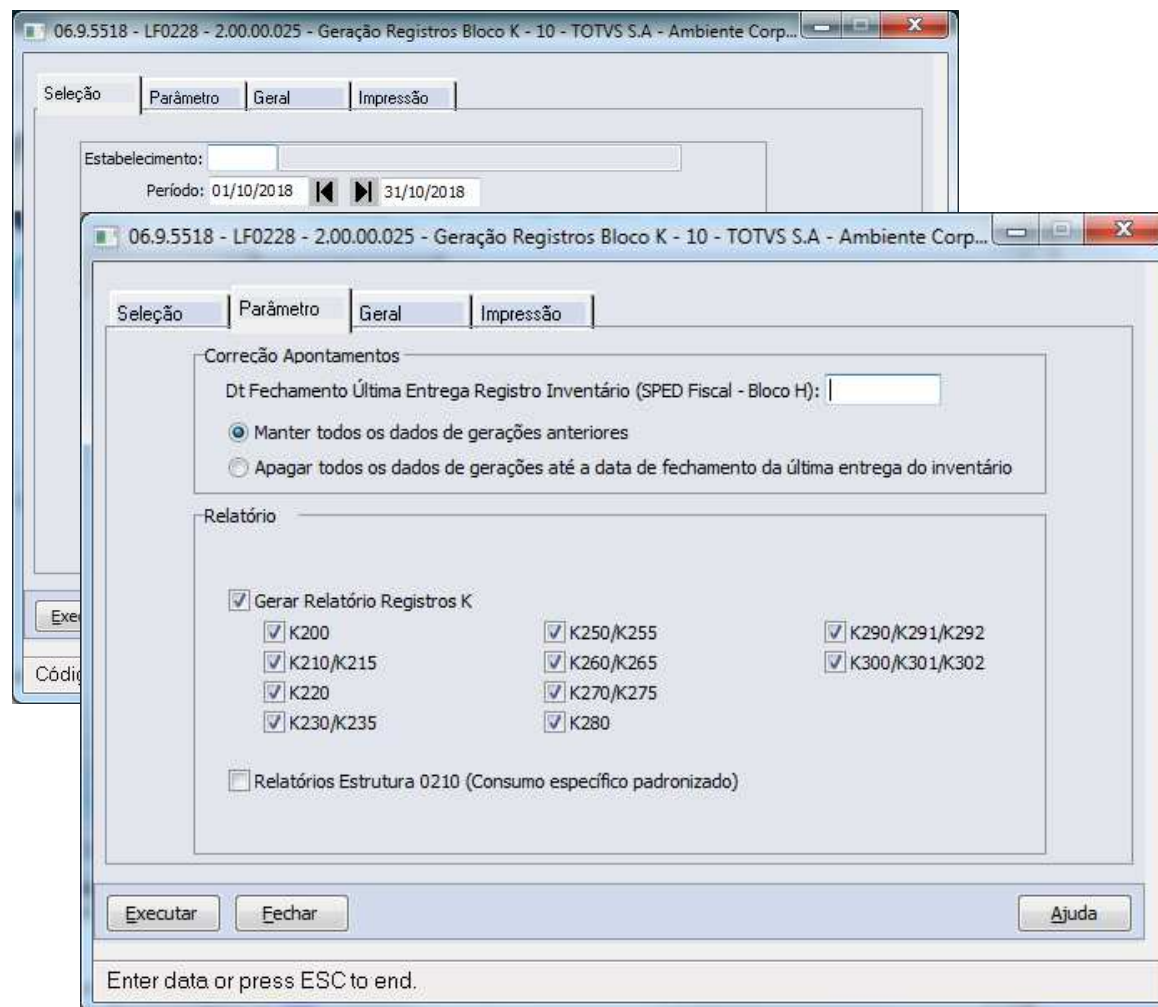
06.9.5518 - LF0228 - 2.00.00.025 - Geração Registros Bloco K - 10 - TOTVS S.A - Ambiente Corp...

Seleção | Parâmetro | Geral | Impressão

Estabelecimento:
Período: 01/10/2018 31/10/2018

Exe
Códi

06.9.5518 - LF0228 - 2.00.00.025 - Geração Registros Bloco K - 10 - TOTVS S.A - Ambiente Corp...

Seleção | Parâmetro | Geral | Impressão

Correção Apontamentos
Dt Fechamento Última Entrega Registro Inventário (SPED Fiscal - Bloco H):
Manter todos os dados de gerações anteriores
Apagar todos os dados de gerações até a data de fechamento da última entrega do inventário

Relatório
Gerar Relatório Registros K
K200
K210/K215
K220
K230/K235
K250/K255
K260/K265
K270/K275
K280
K290/K291/K292
K300/K301/K302
Relatórios Estrutura 0210 (Consumo específico padronizado)

Executar | Fechar | Ajuda

Enter data or press ESC to end.